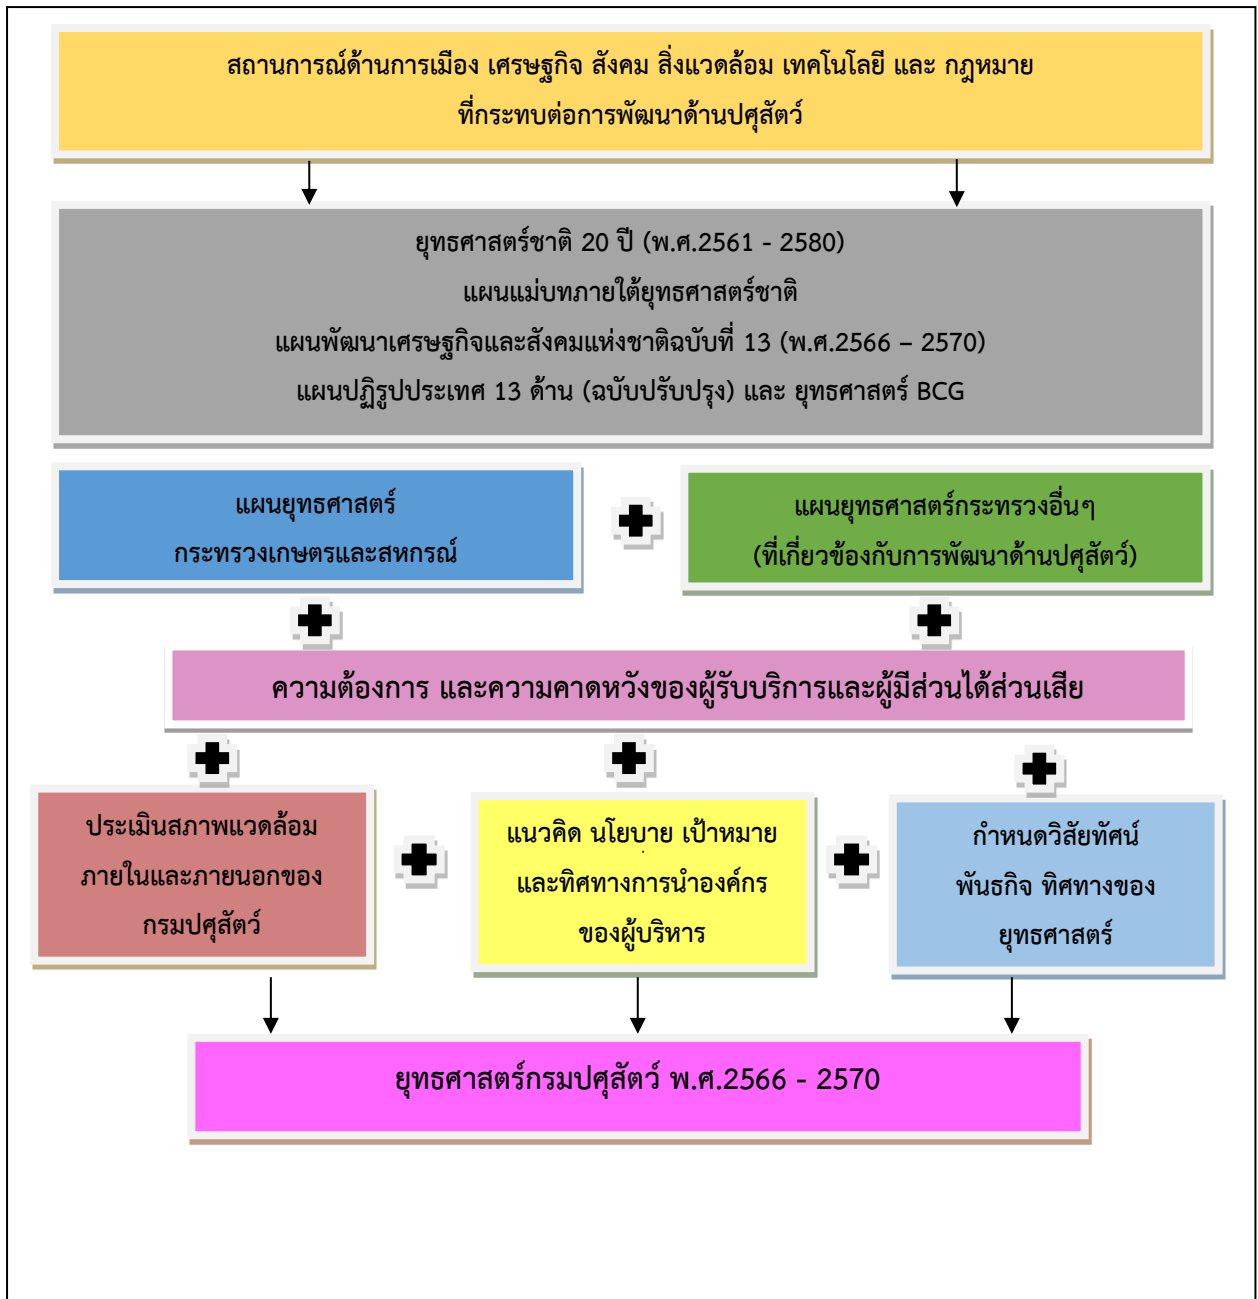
สถานการณ์ด้านการเมือง เศรษฐกิจ สังคม สิ่งแวดล้อม เทคโนโลยี และ กฎหมาย ที่กระทบต่อการพัฒนาด้านปศุสัตว์

ยุทธศาสตร์ชาติ 20 ปี (พ.ศ.2561 - 2580)
แผนแม่บทภายใต้ยุทธศาสตร์ชาติ
แผนพัฒนาเศรษฐกิจและสังคมแห่งชาติฉบับที่ 13 (พ.ศ.2566 – 2570)
แผนปฏิรูปประเทศ 13 ด้าน (ฉบับปรับปรุง) และ ยุทธศาสตร์ BCG

แผนยุทธศาสตร์ กระทรวงเกษตรและสหกรณ์

แผนยุทธศาสตร์กระทรวงอื่นๆ (ที่เกี่ยวข้องกับการพัฒนาด้านปศุสัตว์)

ความต้องการ และความคาดหวังของผู้รับบริการและผู้มีส่วนได้ส่วนเสีย

ประเมินสภาพแวดล้อม ภายในและภายนอกของ กรมปศุสัตว์

แนวคิด นโยบาย เป้าหมาย และทิศทางการนำองค์กร ของผู้บริหาร

กำหนดวิสัยทัศน์ พันธกิจ ทิศทางของ ยุทธศาสตร์

ยุทธศาสตร์กรมปศุสัตว์ พ.ศ.2566 - 2570